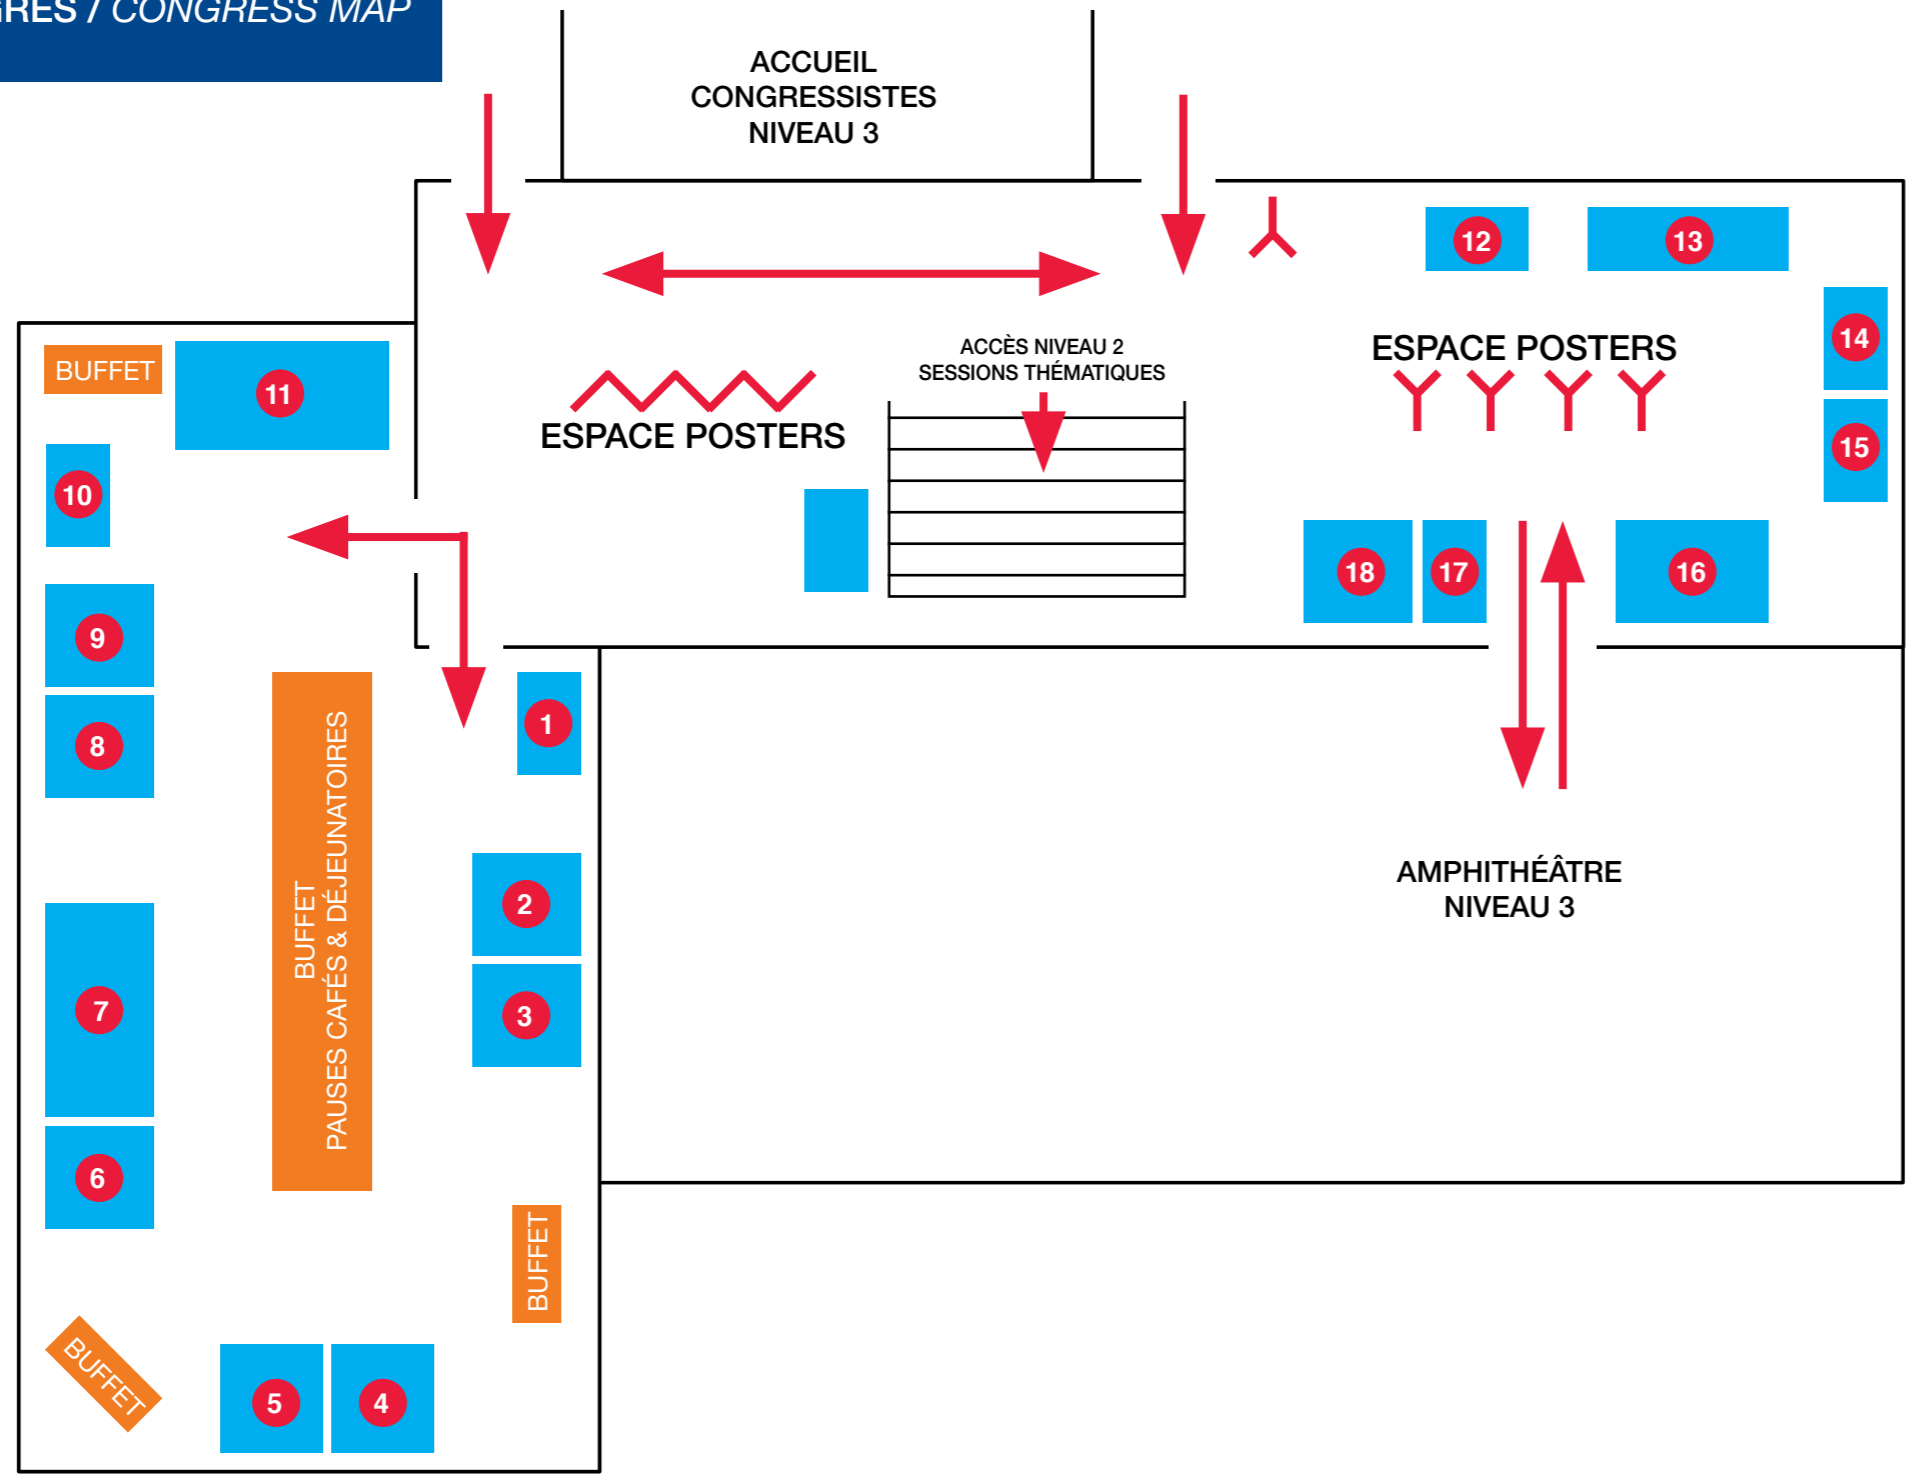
RES / CONGRESS MAP

ACCUEIL CONGRESSISTES NIVEAU 3

12

13

BUFFET

11

ESPACE POSTERS

ACCÈS NIVEAU 2 SESSIONS THÉMATIQUES

ESPACE POSTERS

14

15

10

18

17

16

9

8

1

BUFFET PAUSES CAFÉS & DÉJEUNATOIRES

2

3

AMPHITHÉÂTRE NIVEAU 3

7

6

BUFFET

BUFFET

5

4